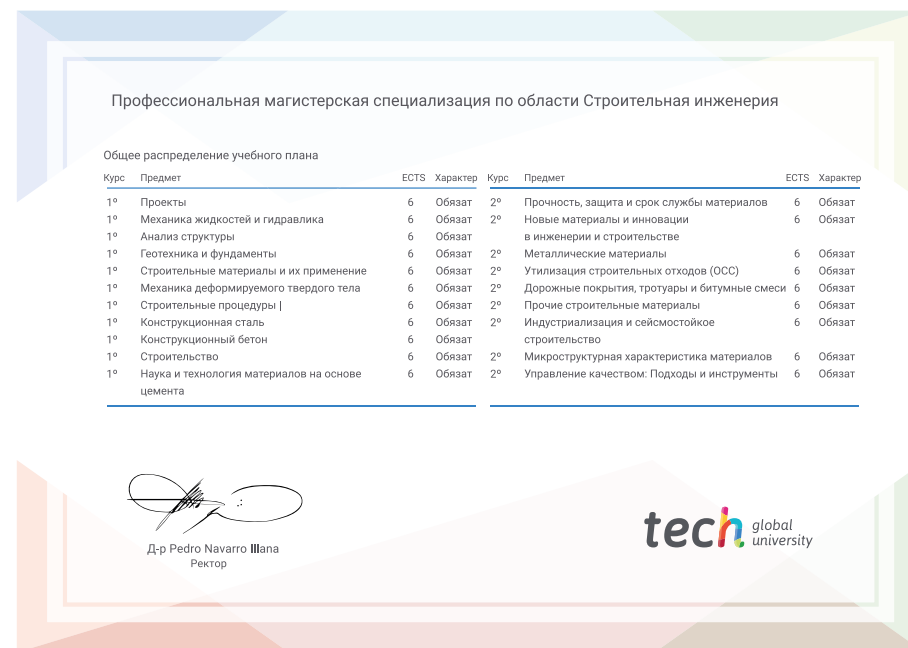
Профессиональная магистерская специализация по области Строительная инженерия

Общее распределение учебного плана

| Курс | Предмет | ECTS | Характер |
|---|---|---|---|
| 1º | Проекты | 6 | Обязат |
| 1º | Механика жидкостей и гидравлика | 6 | Обязат |
| 1º | Анализ структуры | 6 | Обязат |
| 1º | Геотехника и фундаменты | 6 | Обязат |
| 1º | Строительные материалы и их применение | 6 | Обязат |
| 1º | Механика деформируемого твердого тела | 6 | Обязат |
| 1º | Строительные процедуры I | 6 | Обязат |
| 1º | Конструкционная сталь | 6 | Обязат |
| 1º | Конструкционный бетон | 6 | Обязат |
| 1º | Строительство | 6 | Обязат |
| 1º | Наука и технология материалов на основе цемента | 6 | Обязат |

| Курс | Предмет | ECTS | Характер |
|---|---|---|---|
| 2º | Прочность, защита и срок службы материалов | 6 | Обязат |
| 2º | Новые материалы и инновации в инженерии и строительстве | 6 | Обязат |
| 2º | Металлические материалы | 6 | Обязат |
| 2º | Утилизация строительных отходов (ОСС) | 6 | Обязат |
| 2º | Дорожные покрытия, тротуары и битумные смеси | 6 | Обязат |
| 2º | Прочие строительные материалы | 6 | Обязат |
| 2º | Индустриализация и сейсмостойкое строительство | 6 | Обязат |
| 2º | Микроструктурная характеристика материалов | 6 | Обязат |
| 2º | Управление качеством: Подходы и инструменты | 6 | Обязат |

Д-р Pedro Navarro Illana
Ректор

tech global university